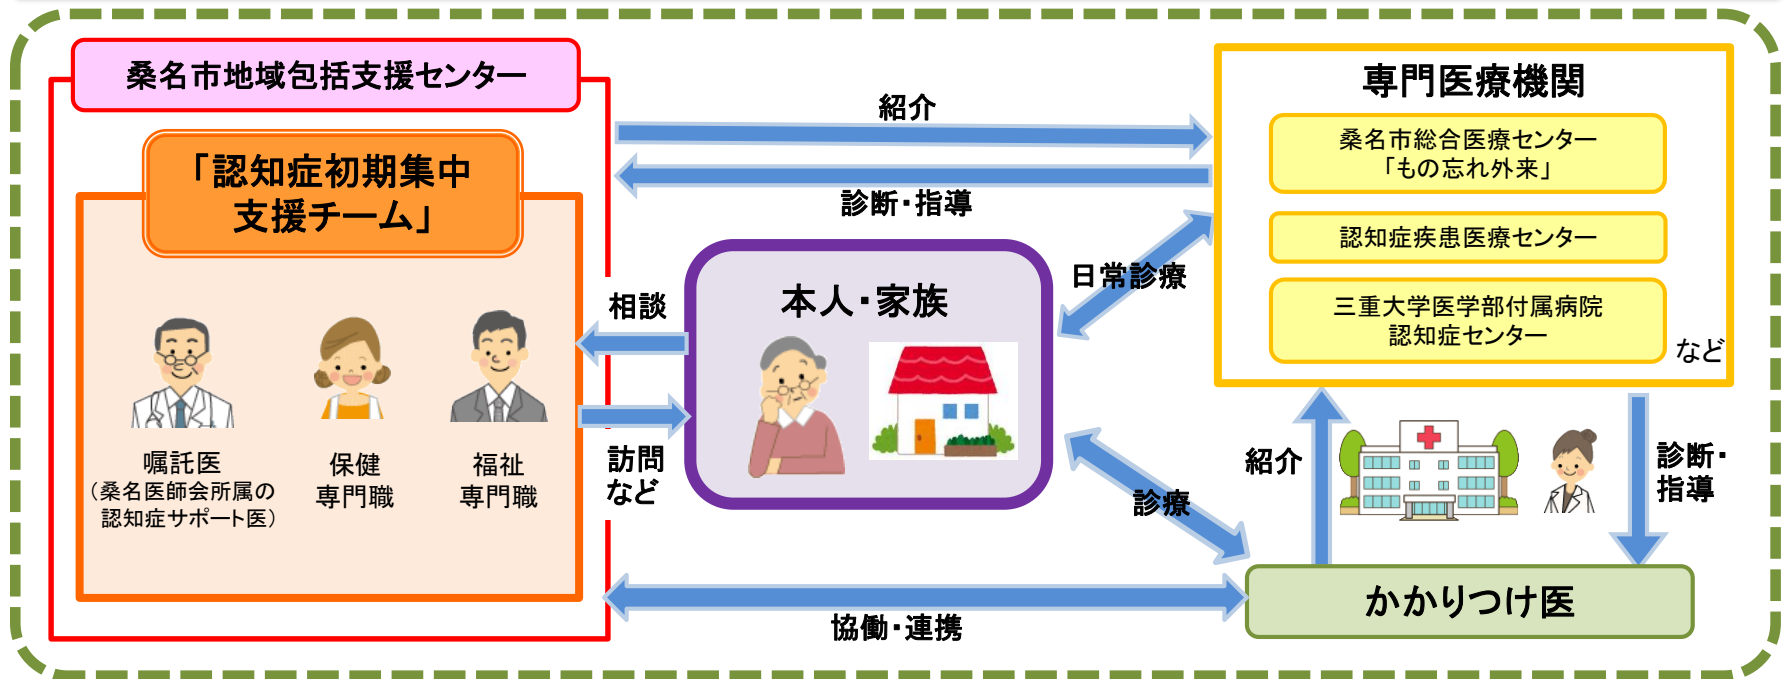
桑名市地域包括支援センター

「認知症初期集中支援チーム」

嘱託医
（桑名医師会所属の認知症サポート医）

保健
専門職

福祉
専門職

紹介

診断・指導

相談

訪問
など

本人・家族

日常診療

診療

協働・連携

専門医療機関

桑名市総合医療センター
「もの忘れ外来」

認知症疾患医療センター

三重大学医学部付属病院
認知症センター

など

紹介

診断・
指導

かかりつけ医